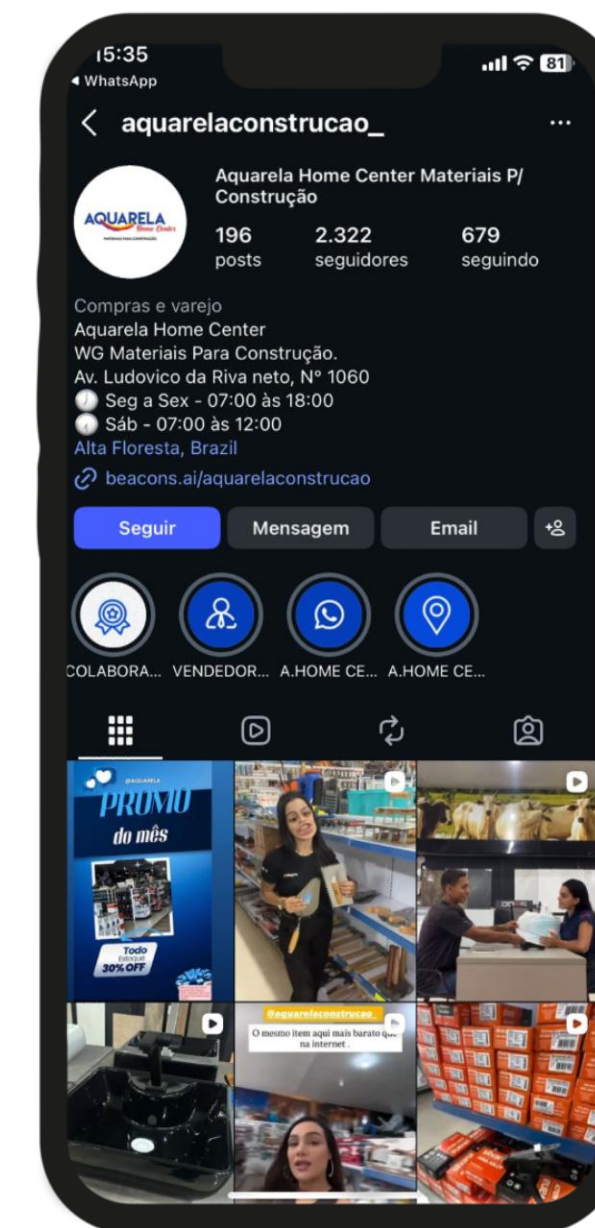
15:35
◂ WhatsApp
81

aquarelaconstrucao_

AQUARELA Home Center

Aquarela Home Center Materiais P/ Construção

196 posts

2.322 seguidores

679 seguindo

Compras e varejo
Aquarela Home Center
WG Materiais Para Construção.
Av. Ludovico da Riva neto, Nº 1060
Seg a Sex - 07:00 às 18:00
Sáb - 07:00 às 12:00
Alta Floresta, Brazil

beacons.ai/aquarelaconstrucao

Seguir
Mensagem
Email

COLABORA... VENDEDOR... A.HOME CE... A.HOME CE...

@AQUARELA
PROMO
do mês
Todo Estoque
30% OFF

@aquarelaconstrucao_
O mesmo item aqui mais barato que na internet .